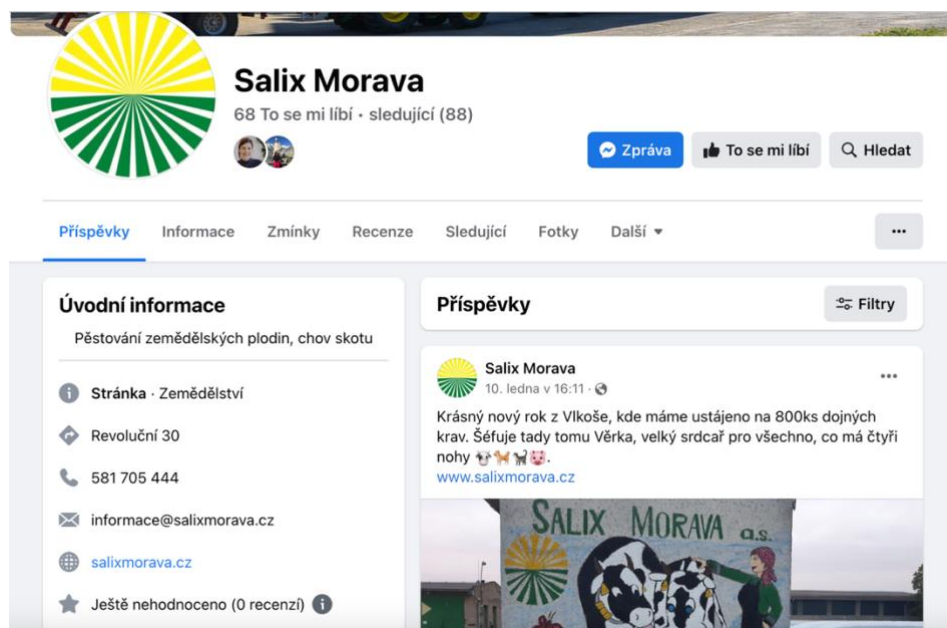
Salix Morava

68 To se mi líbí • sledující (88)

Zpráva

To se mi líbí

Hledat

Příspěvky Informace Zmínky Recenze Sledující Fotky Další

...

Úvodní informace

Pěstování zemědělských plodin, chov skotu

Stránka · Zemědělství

Revoluční 30

581 705 444

informace@salixmorava.cz

salixmorava.cz

Ještě nehodnoceno (0 recenzí)

Příspěvky

Filtry

Salix Morava

10. ledna v 16:11 ·

Krásný nový rok z Vlkoše, kde máme ustájeno na 800ks dojných krav. Šéfuje tady tomu Věrka, velký srdcař pro všechno, co má čtyři nohy 🐮🐕🐈🐷.

www.salixmorava.cz

SALIX MORAVA a.s.